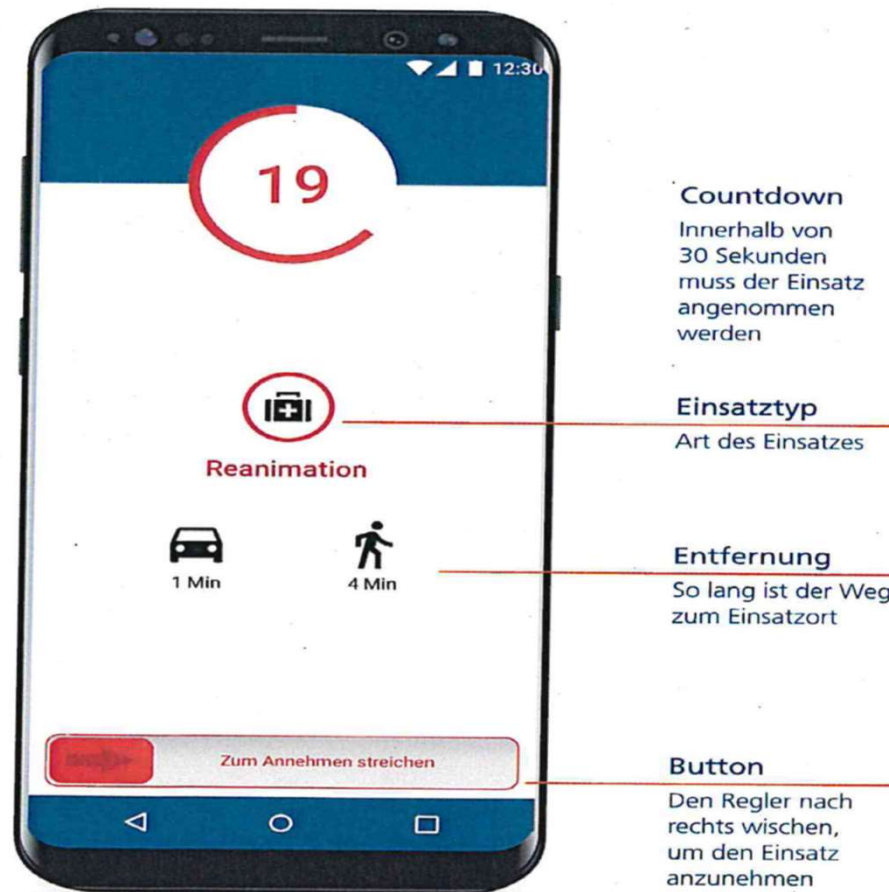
12:30

19

Reanimation

1 Min

4 Min

Zum Annehmen streichen

Countdown
Innerhalb von 30 Sekunden muss der Einsatz angenommen werden

Einsatztyp
Art des Einsatzes

Entfernung
So lang ist der Weg zum Einsatzort

Button
Den Regler nach rechts wischen, um den Einsatz anzunehmen